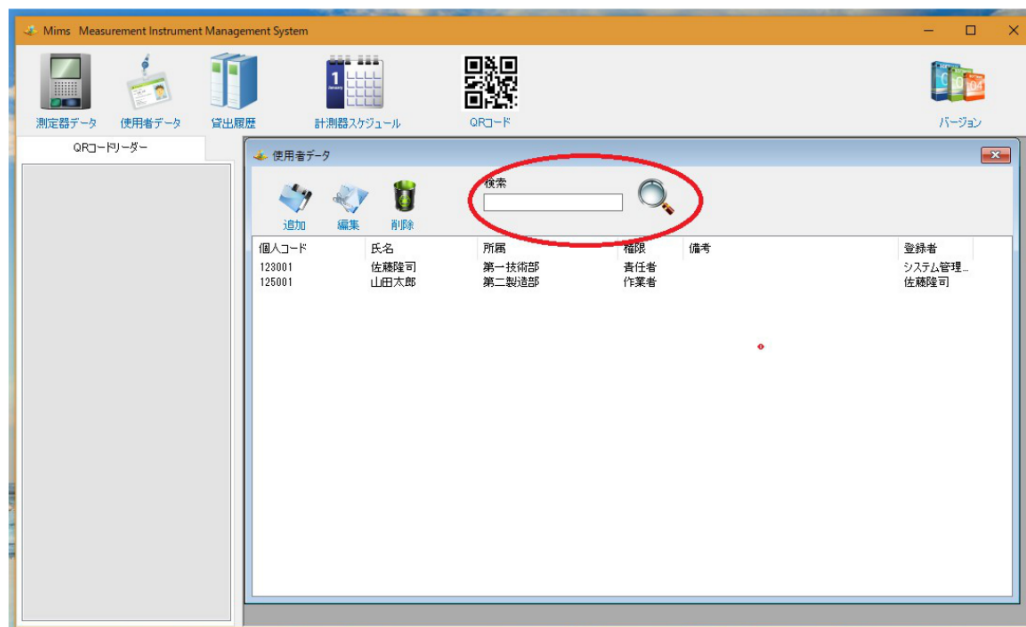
Mims Measurement Instrument Management System

測定器データ 使用者データ 貸出履歴 計測器スケジュール QRコード バージョン

QRコードリーダー

使用者データ

追加 編集 削除

検索

| 個人コード | 氏名 | 所属 | 権限 | 備考 | 登録者 |
|---|---|---|---|---|---|
| 123001 | 佐藤隆司 | 第一技術部 | 責任者 | | システム管理... |
| 125001 | 山田太郎 | 第二製造部 | 作業者 | | 佐藤隆司 |